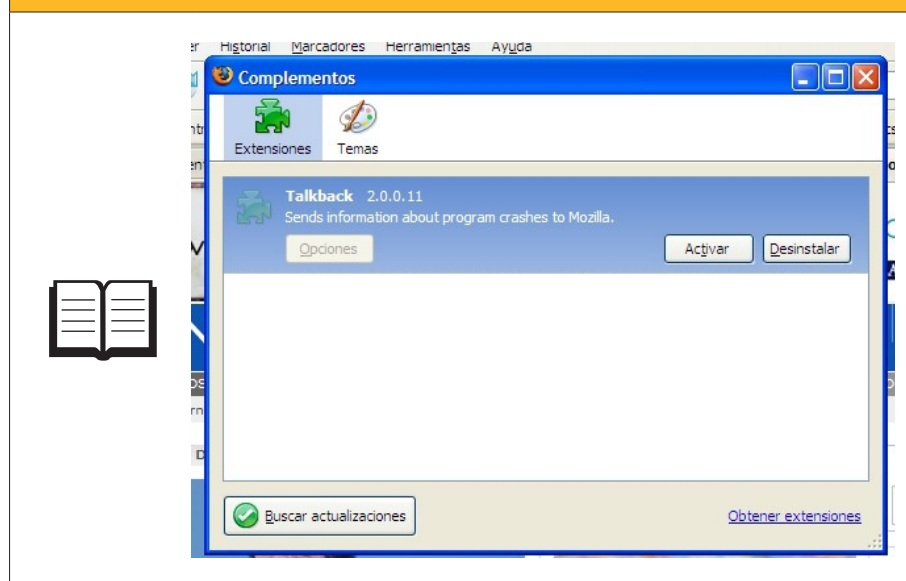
er Historial Marcadores Herramientas Ayuda

Complementos

Extensiones Temas

Talkback 2.0.0.11
Sends information about program crashes to Mozilla.

Opciones

Activar Desinstalar

Buscar actualizaciones

Obtener extensiones